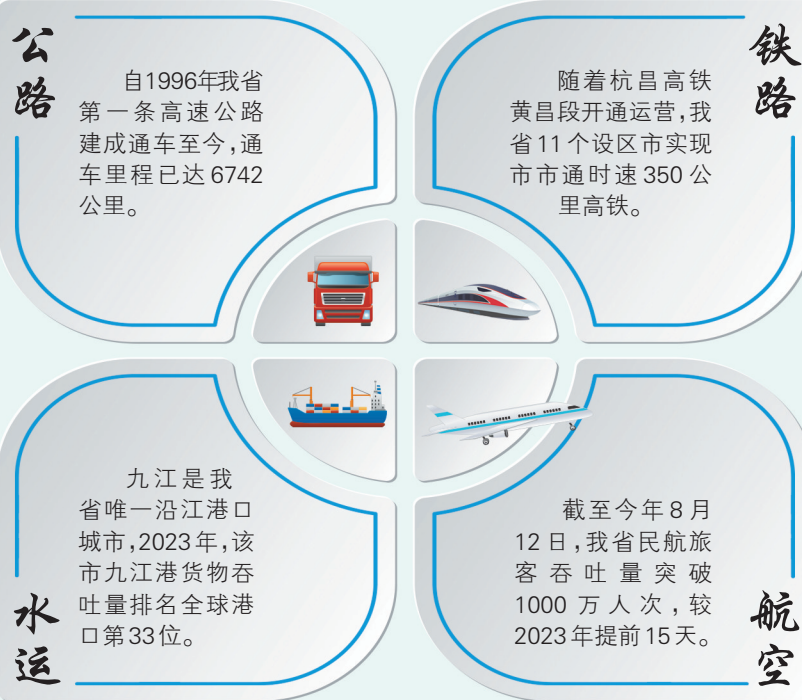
公路

自1996年我省第一条高速公路建成通车至今，通车里程已达6742公里。

铁路

随着杭昌高铁黄昌段开通运营，我省11个设区市实现市市通时速350公里高铁。

九江是我省唯一沿江港口城市，2023年，该市九江港货物吞吐量排名全球港口第33位。

水运

截至今年8月12日，我省民航旅客吞吐量突破1000万人次，较2023年提前15天。

航空